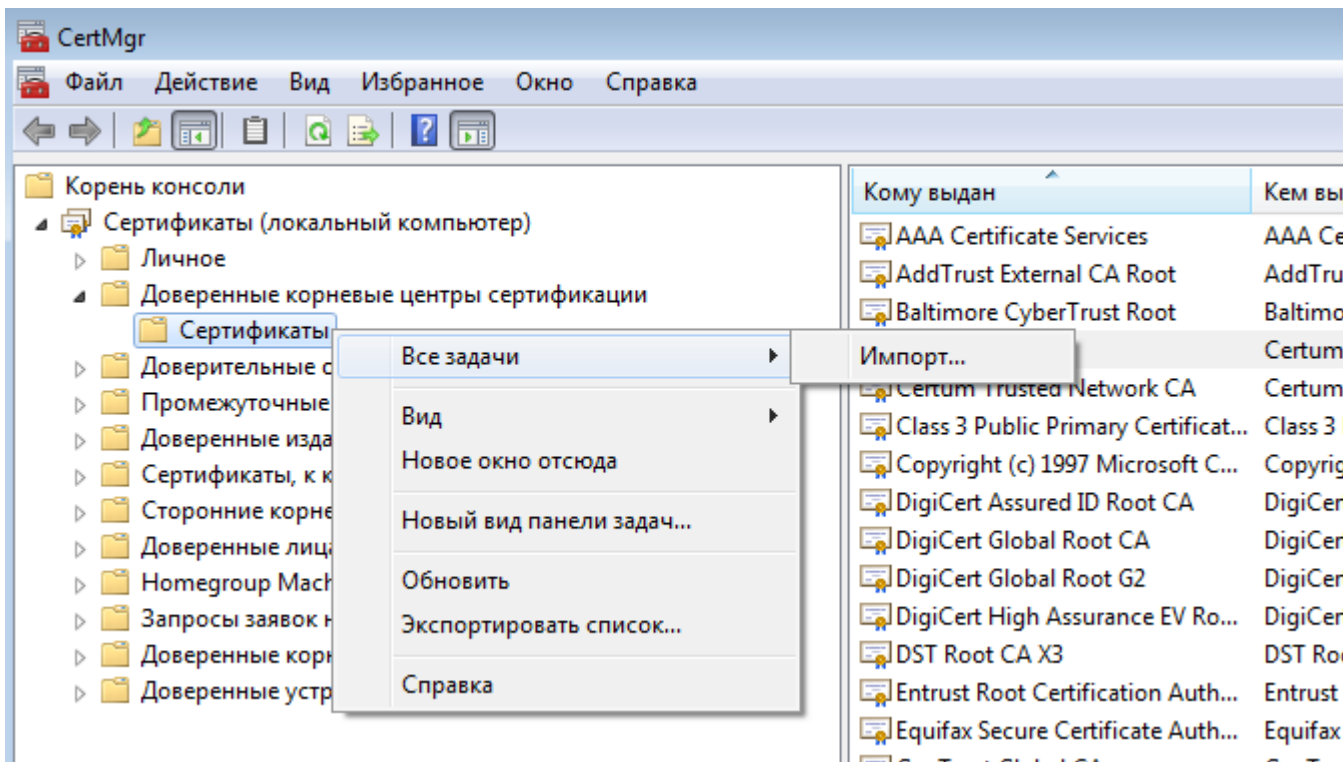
CertMgr

Файл Действие Вид Избранное Окно Справка

Корень консоли
Сертификаты (локальный компьютер)
Личное
Доверенные корневые центры сертификации
Сертификаты
Доверительные с
Промежуточные
Доверенные изда
Сертификаты, к к
Сторонние корне
Доверенные лица
Homegroup Mach
Запросы заявок н
Доверенные корн
Доверенные устр

Все задачи
Вид
Новое окно отсюда
Новый вид панели задач...
Обновить
Экспортировать список...
Справка

Импорт...

| Кому выдан | Кем вы |
|---|---|
| AAA Certificate Services | AAA Ce |
| AddTrust External CA Root | AddTru |
| Baltimore CyberTrust Root | Baltimo |
| | Certum |
| Certum Trusted Network CA | Certum |
| Class 3 Public Primary Certificat... | Class 3 |
| Copyright (c) 1997 Microsoft C... | Copyrig |
| DigiCert Assured ID Root CA | DigiCer |
| DigiCert Global Root CA | DigiCer |
| DigiCert Global Root G2 | DigiCer |
| DigiCert High Assurance EV Ro... | DigiCer |
| DST Root CA X3 | DST Ro |
| Entrust Root Certification Auth... | Entrust |
| Equifax Secure Certificate Auth... | Equifax |